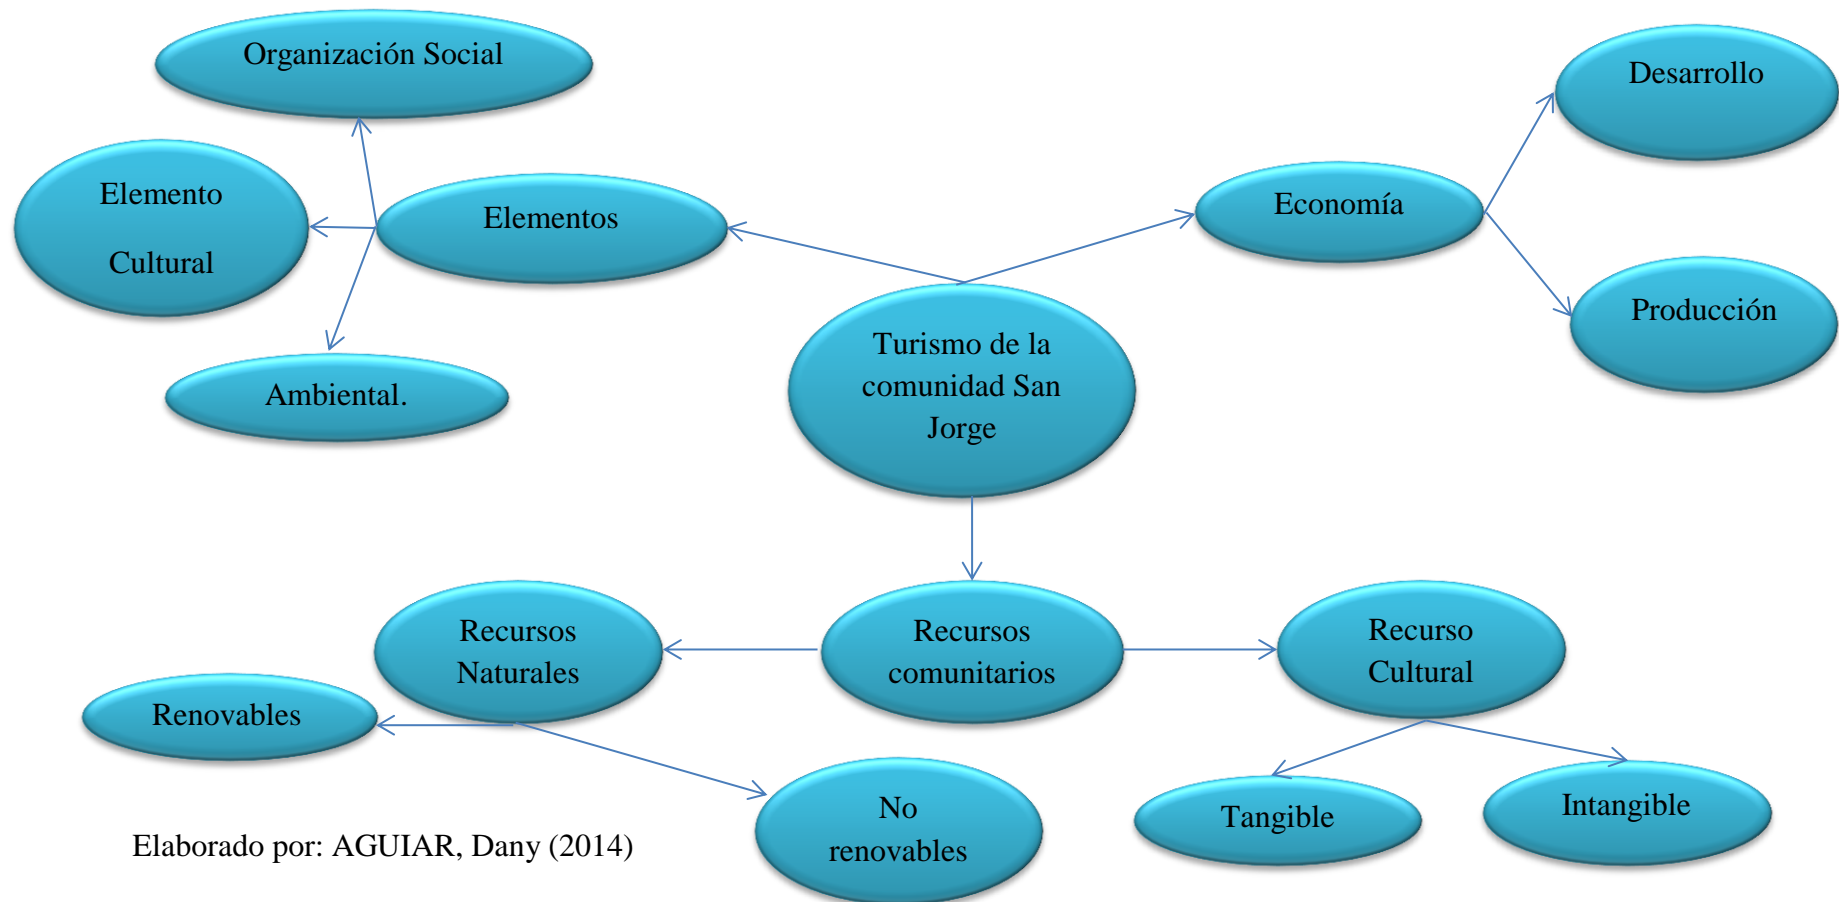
Organización Social

Elemento

Cultural

Elementos

Ambiental.

Turismo de la comunidad San Jorge

Economía

Desarrollo

Producción

Recursos comunitarios

Recursos Naturales

Renovables

No renovables

Recurso Cultural

Tangible

Intangible

Elaborado por: AGUIAR, Dany (2014)